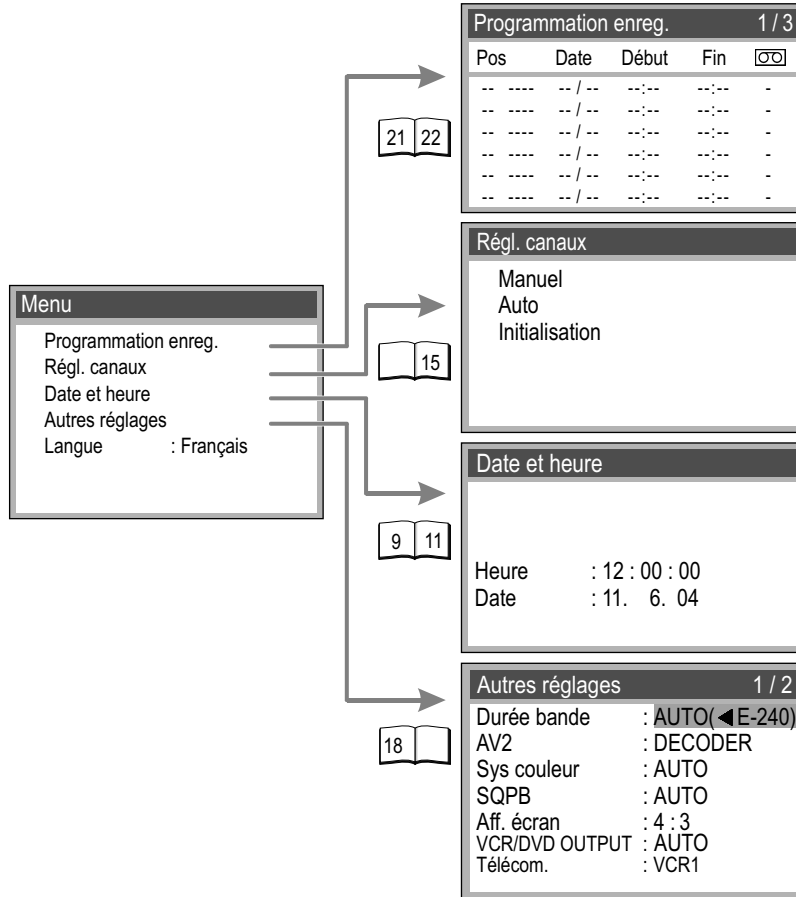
Menu
Programmation enreg.
Régl. canaux
Date et heure
Autres réglages
Langue : Français

21 22

Programmation enreg. 1 / 3

| Pos | Date | Début | Fin | $\boxed{OO}$ |
|---|---|---|---|---|
| -- ---- | -- / -- | --:-- | --:-- | - |
| -- ---- | -- / -- | --:-- | --:-- | - |
| -- ---- | -- / -- | --:-- | --:-- | - |
| -- ---- | -- / -- | --:-- | --:-- | - |
| -- ---- | -- / -- | --:-- | --:-- | - |
| -- ---- | -- / -- | --:-- | --:-- | - |

15

Régl. canaux
Manuel
Auto
Initialisation

9 11

Date et heure
Heure : 12 : 00 : 00
Date : 11. 6. 04

18

Autres réglages 1 / 2
Durée bande : AUTO(◀E-240)
AV2 : DECODER
Sys couleur : AUTO
SQPB : AUTO
Aff. écran : 4 : 3
VCR/DVD OUTPUT : AUTO
Télécom. : VCR1